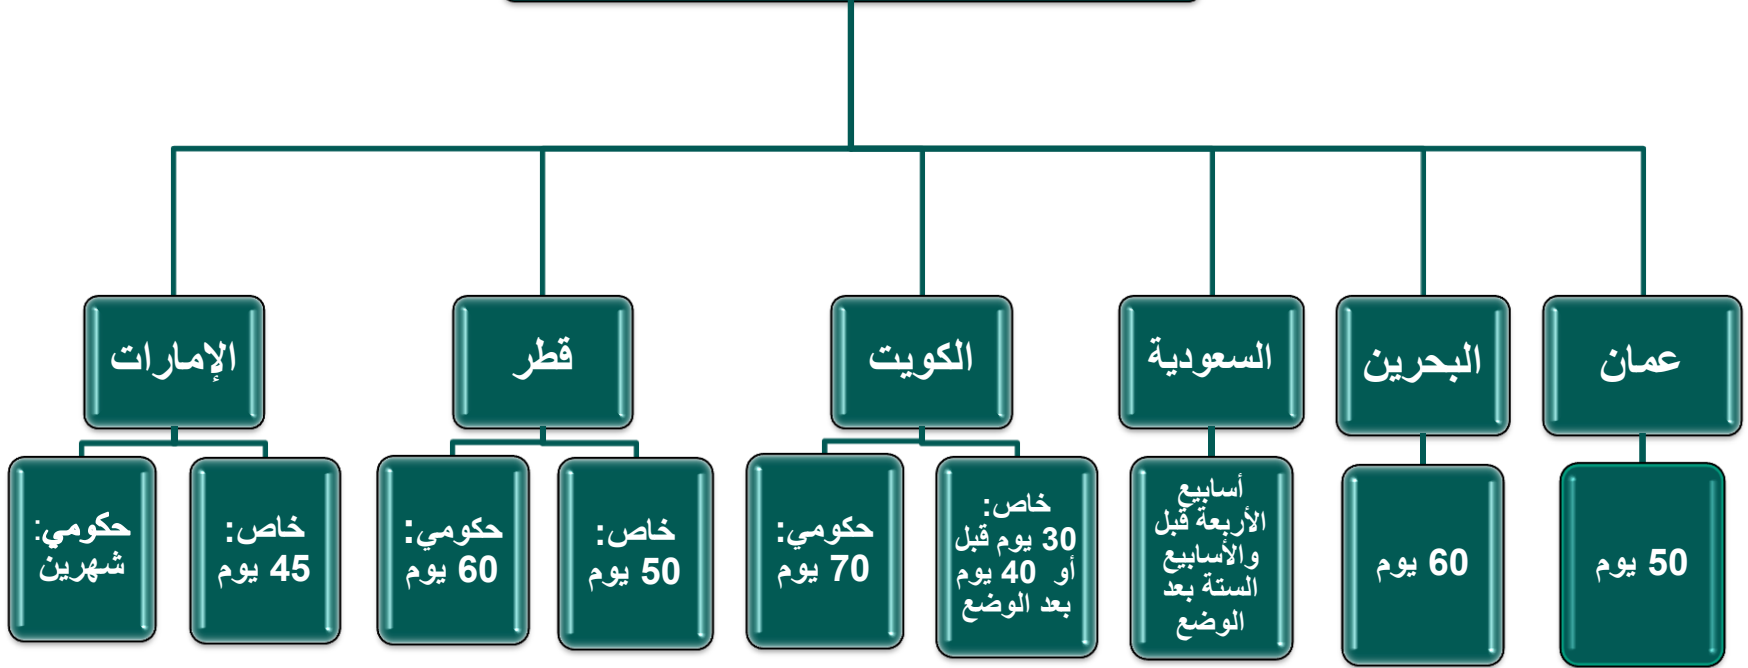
عمان

50 يوم

البحرين

60 يوم

السعودية

أسابيع الأربعة قبل والأسابيع الستة بعد الوضع

الكويت

خاص: 30 يوم قبل أو 40 يوم بعد الوضع

حكومي: 70 يوم

قطر

خاص: 50 يوم

حكومي: 60 يوم

الإمارات

خاص: 45 يوم

حكومي: شهرين